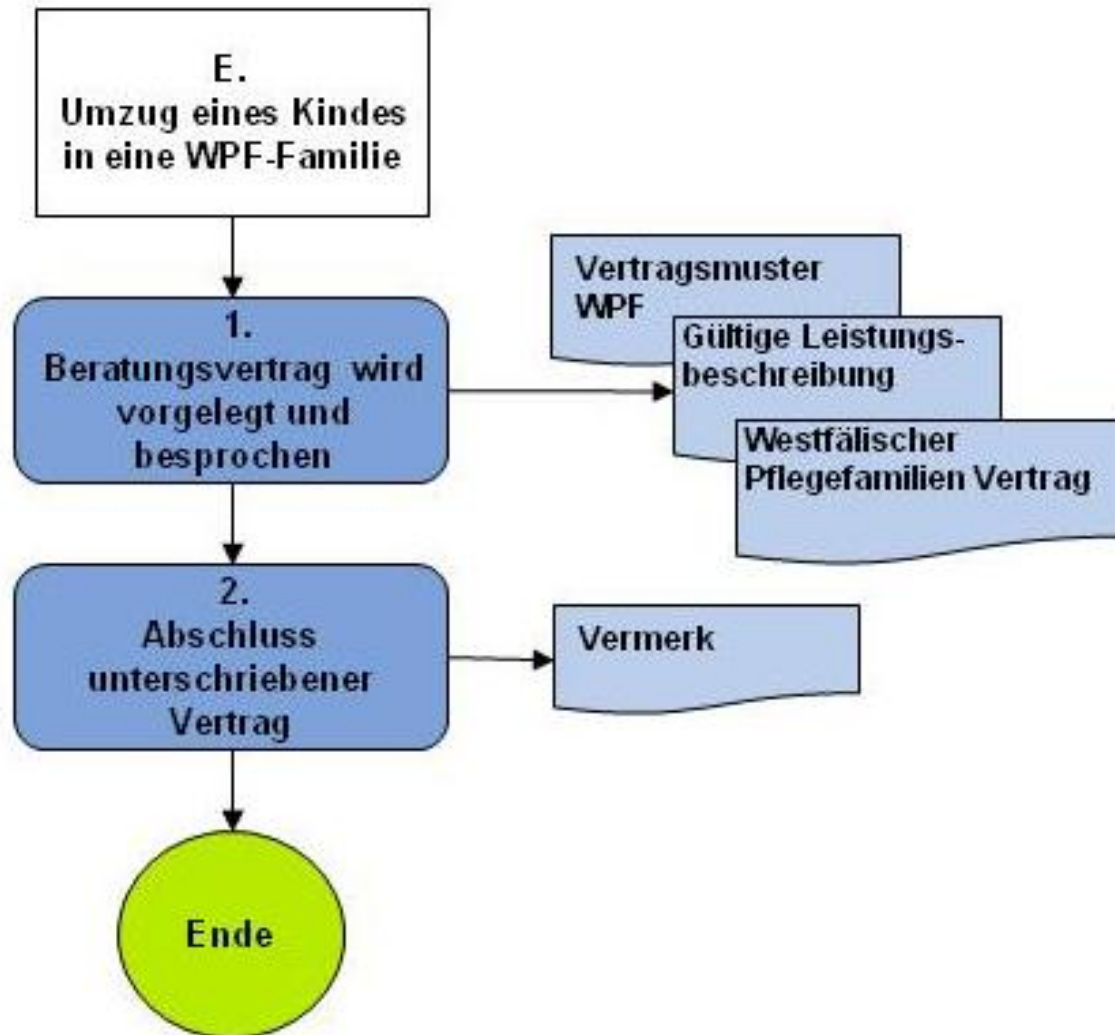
E.
Umzug eines Kindes in eine WPF-Familie

1.
Beratungsvertrag wird vorgelegt und besprochen

Vertragsmuster WPF

Gültige Leistungsbeschreibung

Westfälischer Pflegefamilien Vertrag

2.
Abschluss unterschriebener Vertrag

Vermerk

Ende